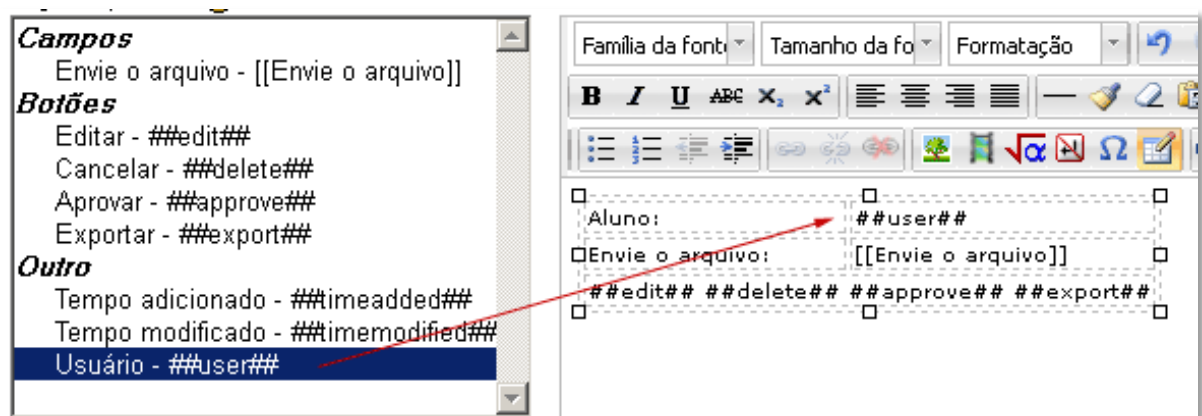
**Campos**
Envie o arquivo - [[Envie o arquivo]]
**Botões**
Editar - ##edit##
Cancelar - ##delete##
Aprovar - ##approve##
Exportar - ##export##
**Outro**
Tempo adicionado - ##timeadded##
Tempo modificado - ##timemodified##
Usuário - ##user##

Família da font
Tamanho da fo
Formatação

B I U ABC $X_2$ $X^2$

| Aluno: | ##user## |
|---|---|
| Envie o arquivo: | [[Envie o arquivo]] |

##edit## ##delete## ##approve## ##export##